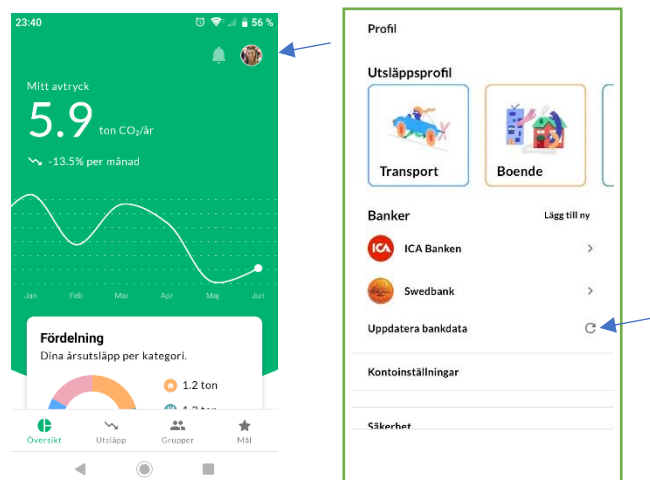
23:40

56 %

Mitt avtryck

5.9 ton $CO_2$/år

-13.5% per månad

Jan Feb Mar Apr Maj Jun

Fördelning

Dina årsutsläpp per kategori.

1.2 ton

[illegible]

Översikt Utsläpp Grupper Mål

Profil

Utsläppsprofil

Transport

Boende

Banker

Lägg till ny

ICA Banken

Swedbank

Uppdatera bankdata

Kontoinställningar

Säkerhet